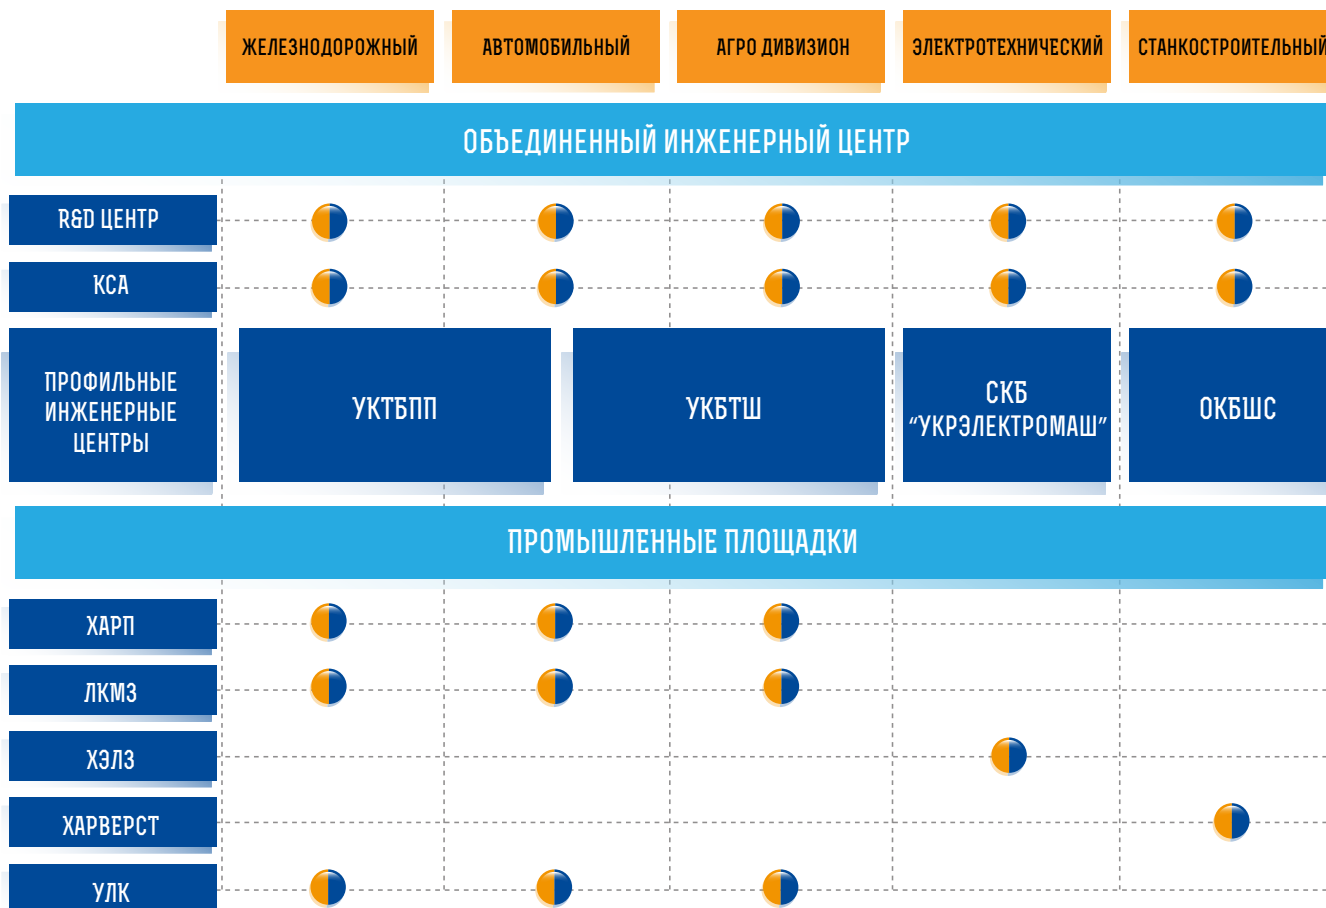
ЖЕЛЕЗНОДОРОЖНЫЙ
АВТОМОБИЛЬНЫЙ
АГРО ДИВИЗИОН
ЭЛЕКТРОТЕХНИЧЕСКИЙ
СТАНКОСТРОИТЕЛЬНЫЙ

ОБЪЕДИНЕННЫЙ ИНЖЕНЕРНЫЙ ЦЕНТР

R&D ЦЕНТР

КСА

ПРОФИЛЬНЫЕ ИНЖЕНЕРНЫЕ ЦЕНТРЫ

УКТБПП

УКБТШ

СКБ "УКРЭЛЕКТРОМАШ"

ОКБШС

ПРОМЫШЛЕННЫЕ ПЛОЩАДКИ

ХАРП

ЛКМЗ

ХЭЛЗ

ХАРВЕРСТ

УЛК